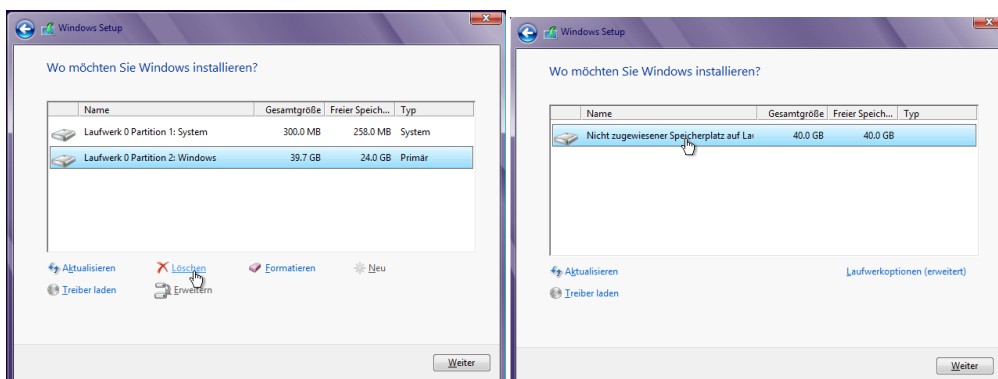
Windows Setup

Wo möchten Sie Windows installieren?

| Name | Gesamtgröße | Freier Speich... | Typ |
|---|---|---|---|
| Laufwerk 0 Partition 1: System | 300.0 MB | 258.0 MB | System |
| Laufwerk 0 Partition 2: Windows | 39.7 GB | 24.0 GB | Primär |

Aktualisieren Löschen Formatieren Neu
Treiber laden Erweitern

Weiter

Windows Setup

Wo möchten Sie Windows installieren?

| Name | Gesamtgröße | Freier Speich... | Typ |
|---|---|---|---|
| Nicht zugewiesener Speicherplatz auf Lau | 40.0 GB | 40.0 GB | |

Aktualisieren Laufwerkoptionen (erweitert)
Treiber laden

Weiter